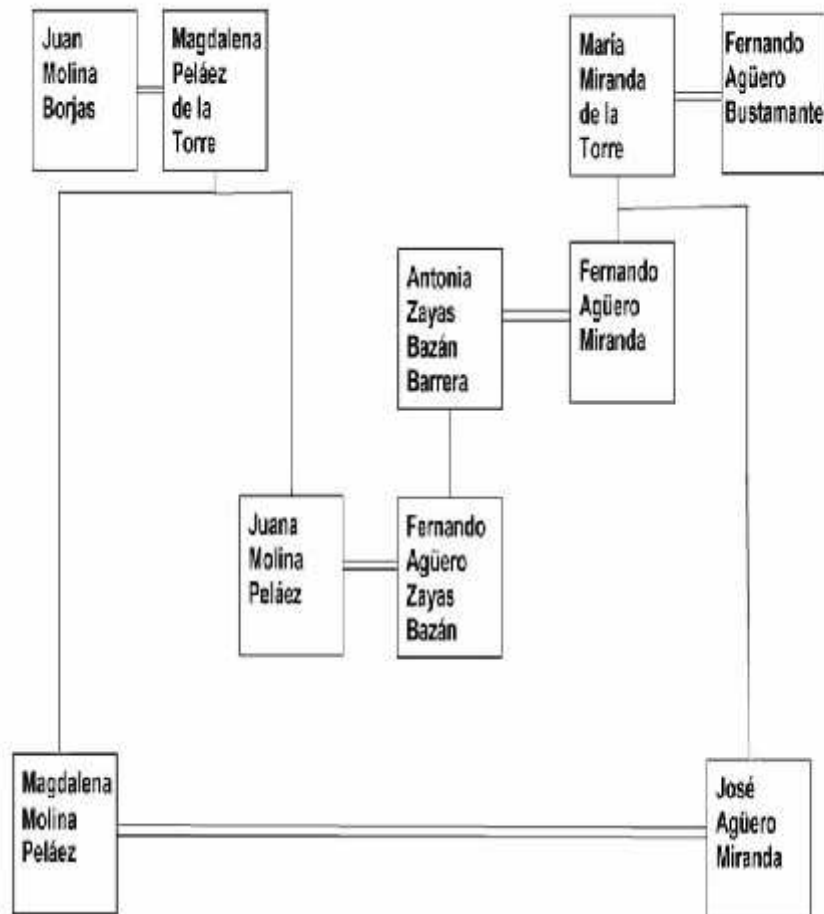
Juan Molina Borjas

Magdalena Peláez de la Torre

María Miranda de la Torre

Fernando Agüero Bustamante

Antonia Zayas Bazán Barrera

Fernando Agüero Miranda

Juana Molina Peláez

Fernando Agüero Zayas Bazán

Magdalena Molina Peláez

José Agüero Miranda